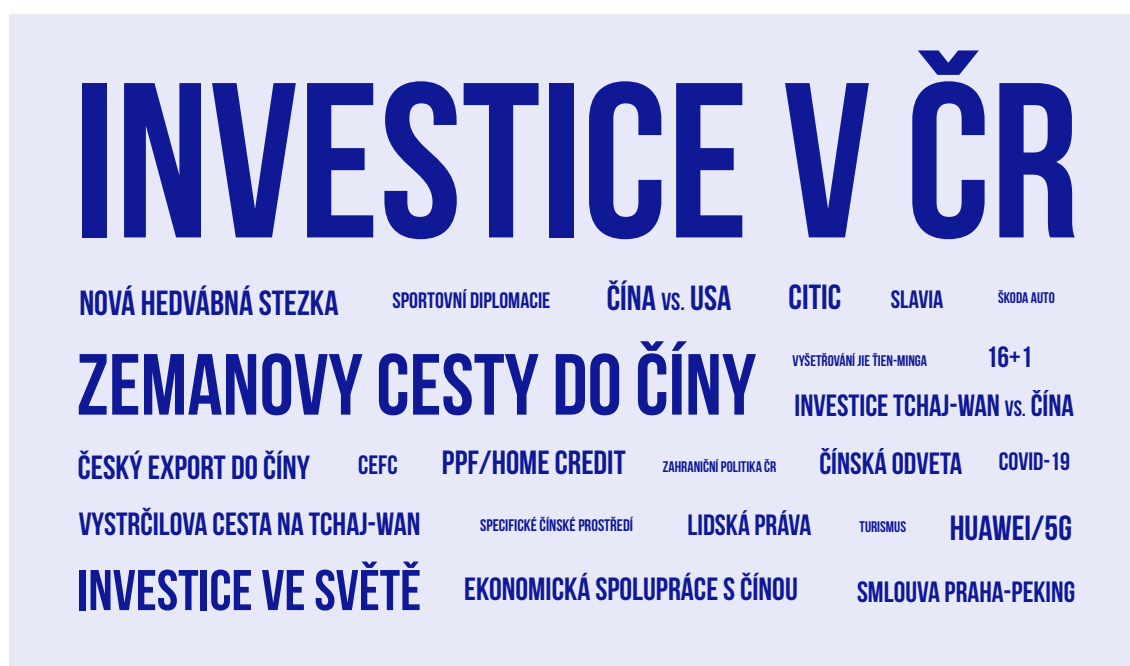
INVESTICE V ČR

NOVÁ HEDVÁBNÁ STEZKA SPORTOVNÍ DIPLOMACIE ČÍNA vs. USA CITIC SLAVIA ŠKODA AUTO

ZEMANOVY CESTY DO ČÍNY VYŠETŘOVÁNÍ JIE ŤIEN-MINGA 16+1 INVESTICE TCHAJ-WAN vs. ČÍNA

ČESKÝ EXPORT DO ČÍNY CEFC PPF/HOME CREDIT ZAHRANIČNÍ POLITIKA ČR ČÍNSKÁ ODVETA COVID-19

VYSTRČILOVA CESTA NA TCHAJ-WAN SPECIFICKÉ ČÍNSKÉ PROSTŘEDÍ LIDSKÁ PRÁVA TURISMUS HUAWEI/5G

INVESTICE VE SVĚTĚ EKONOMICKÁ SPOLUPRÁCE S ČÍNOU SMLOUVA PRAHA-PEKING